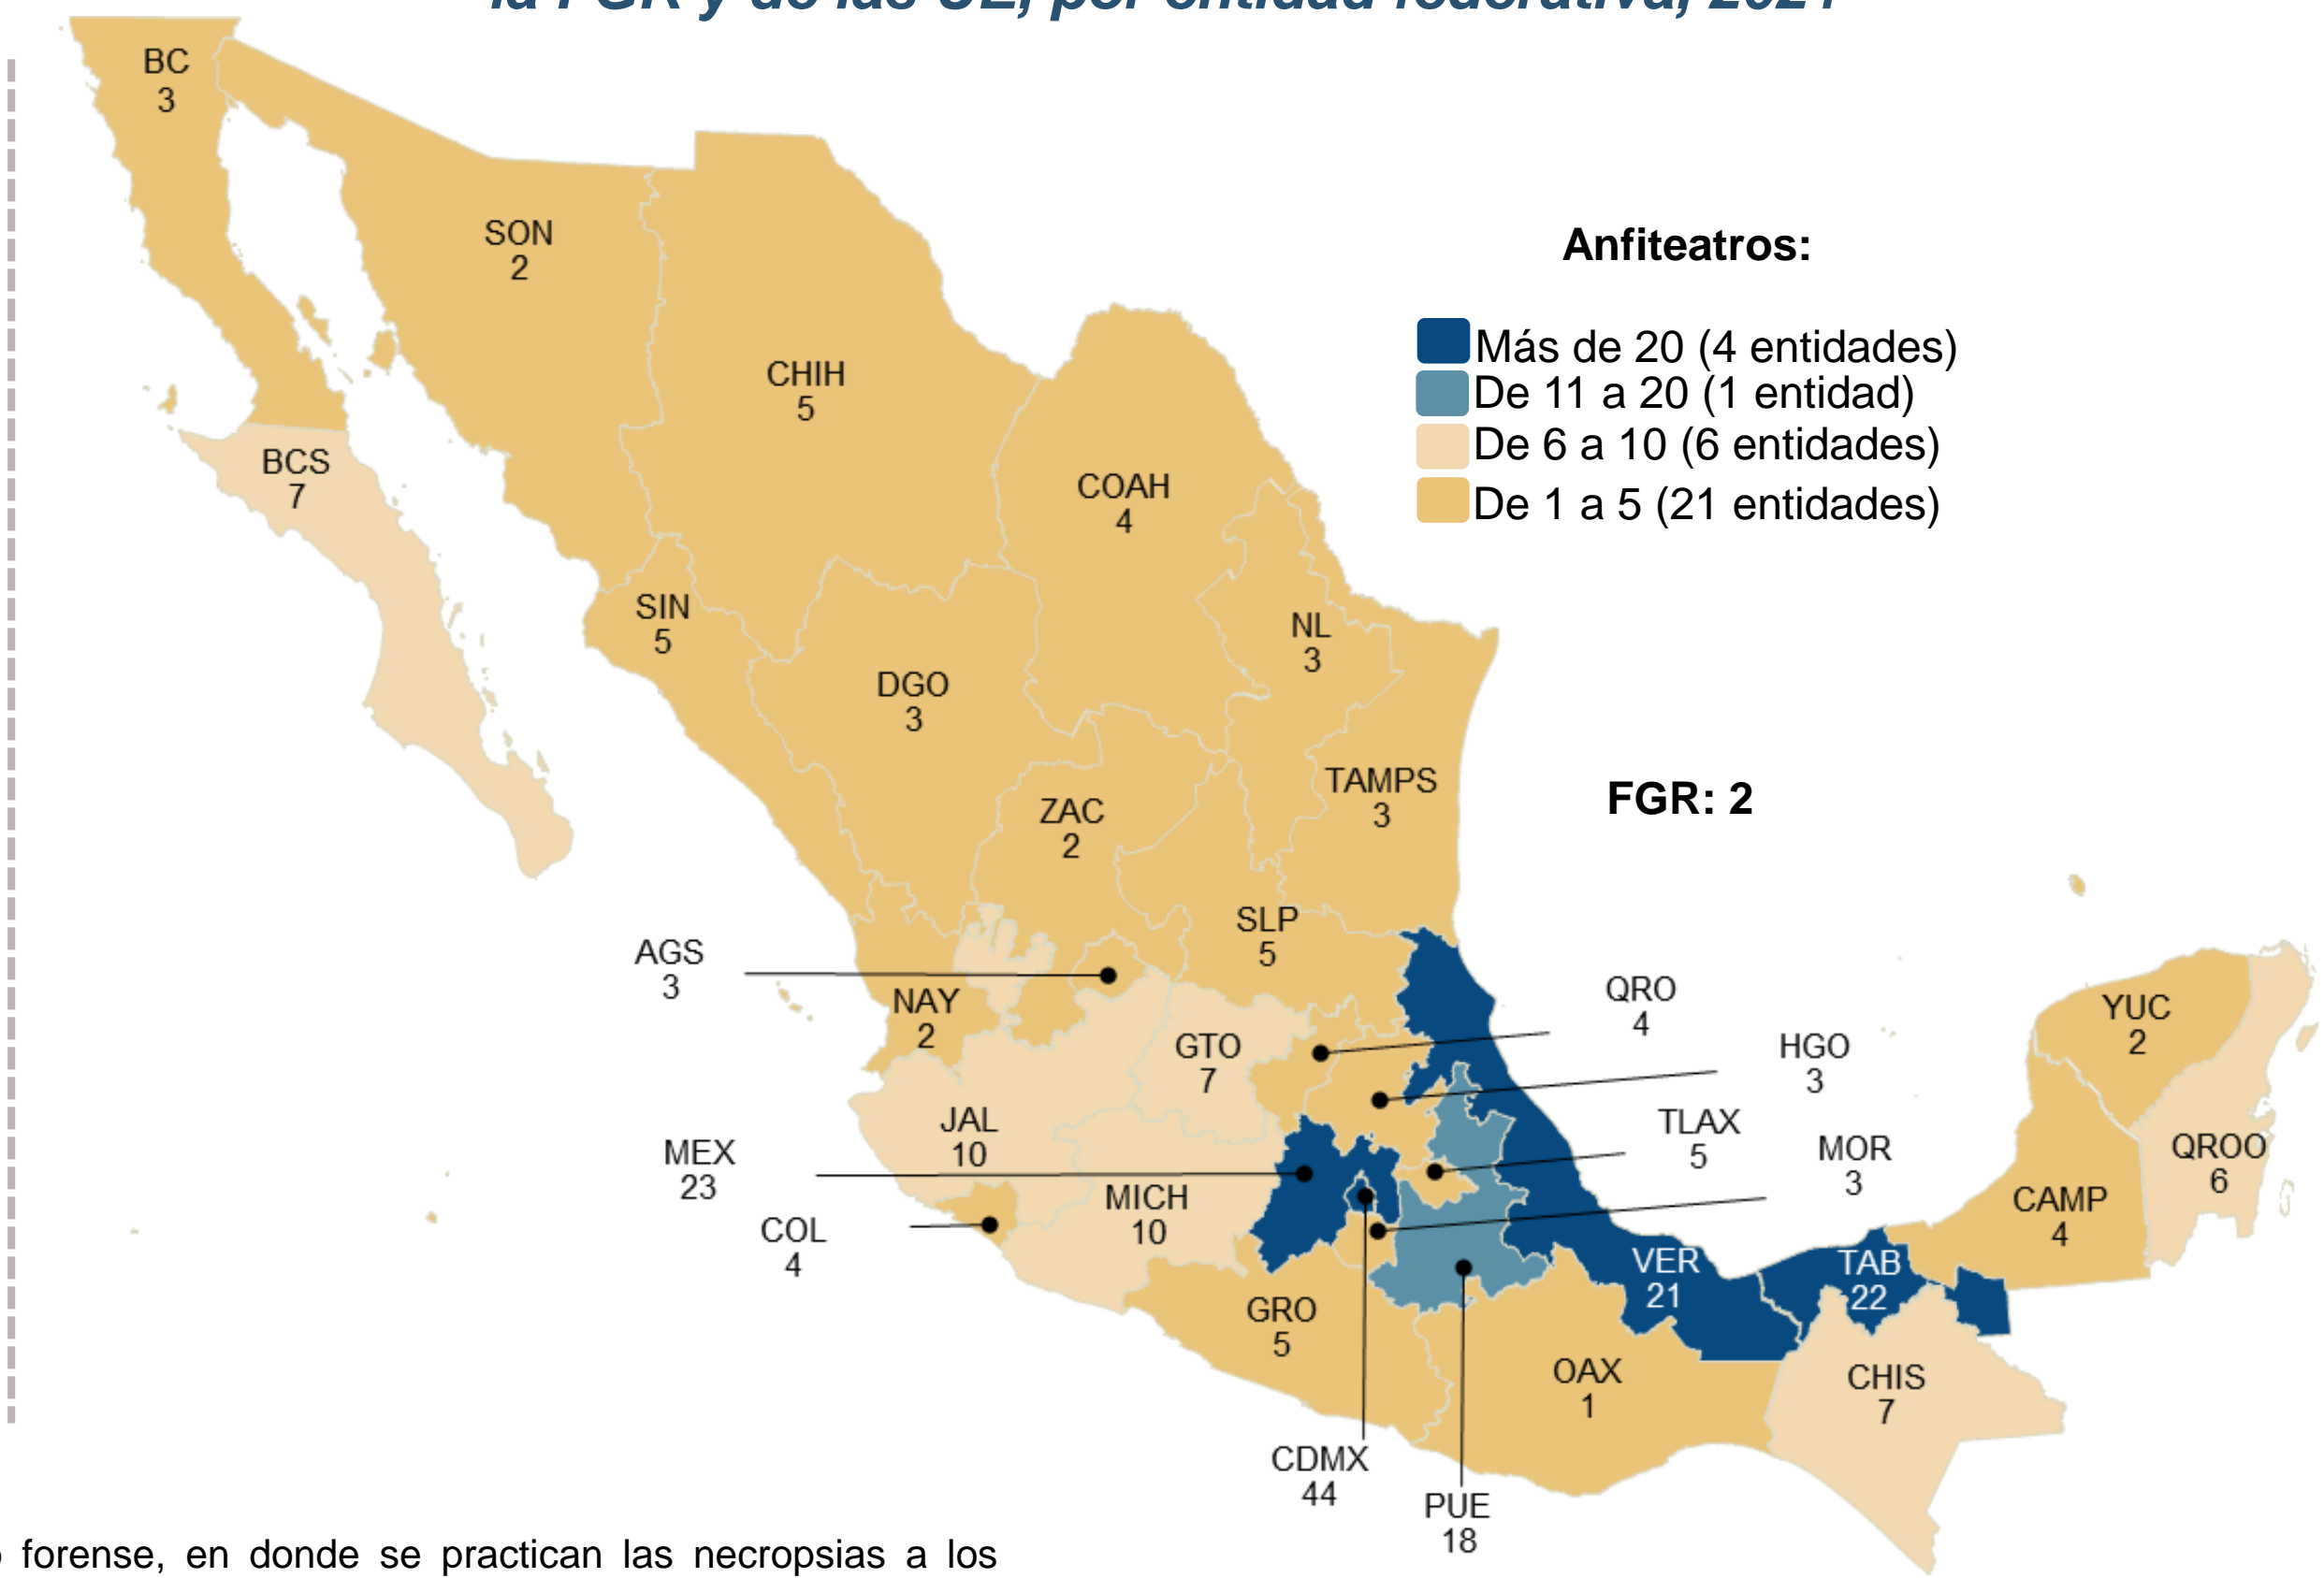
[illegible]

BC
3

SON
2

CHIH
5

Anfiteatros:

Más de 20 (4 entidades)
De 11 a 20 (1 entidad)
De 6 a 10 (6 entidades)
De 1 a 5 (21 entidades)

BCS
7

COAH
4

SIN
5

NL
3

DGO
3

TAMPS
3

FGR: 2

ZAC
2

SLP
5

AGS
3

NAY
2

QRO
4

YUC
2

GTO
7

HGO
3

JAL
10

TLAX
5

MOR
3

QROO
6

MEX
23

MICH
10

CAMP
4

COL
4

VER
21

TAB
22

GRO
5

OAX
1

CHIS
7

CDMX
44

PUE
18

forense, en donde se practican las necropsias a los